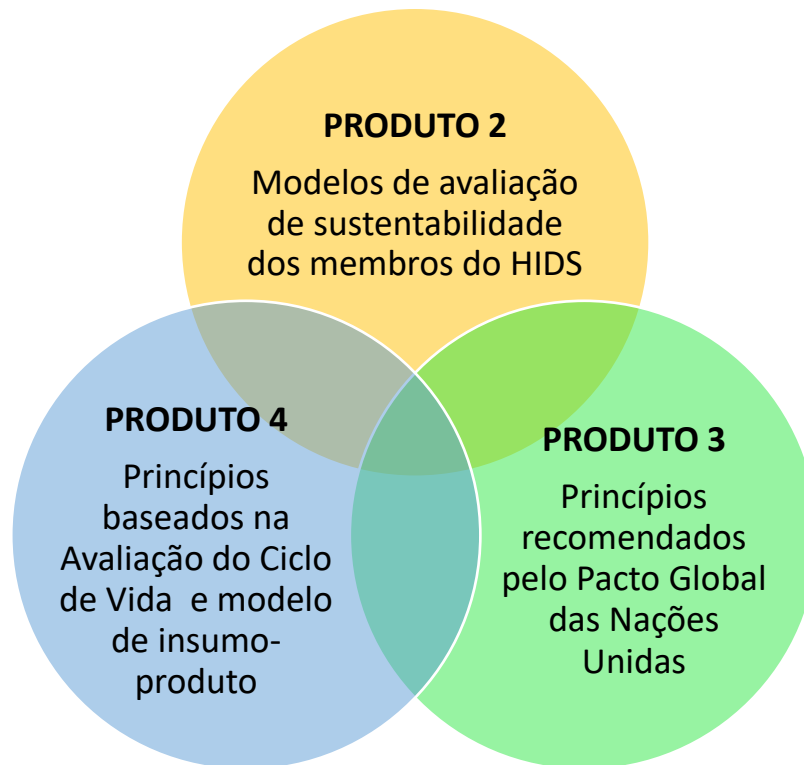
PRODUTO 2

Modelos de avaliação de sustentabilidade dos membros do HIDS

PRODUTO 4

Princípios baseados na Avaliação do Ciclo de Vida e modelo de insumo-produto

PRODUTO 3

Princípios recomendados pelo Pacto Global das Nações Unidas